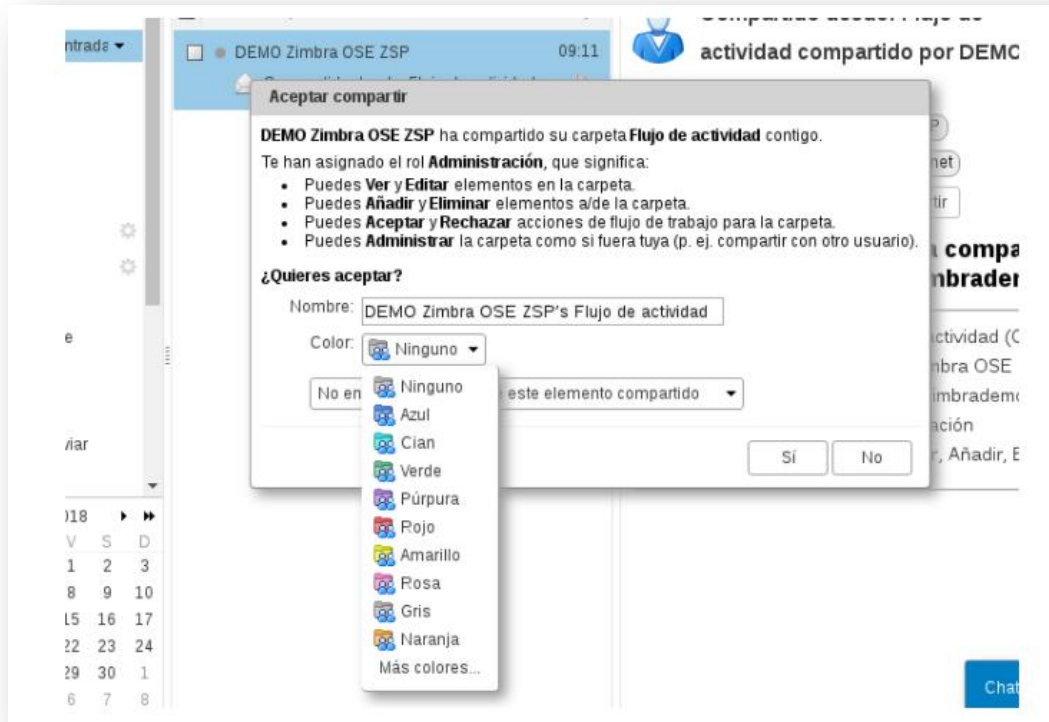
ntrada ▾

DEMO Zimbra OSE ZSP 09:11

actividad compartido por DEMC

Aceptar compartir

DEMO Zimbra OSE ZSP ha compartido su carpeta Flujo de actividad contigo.

Te han asignado el rol Administración, que significa:

- Puedes Ver y Editar elementos en la carpeta.
- Puedes Añadir y Eliminar elementos a/de la carpeta.
- Puedes Aceptar y Rechazar acciones de flujo de trabajo para la carpeta.
- Puedes Administrar la carpeta como si fuera tuya (p. ej. compartir con otro usuario).

¿Quieres aceptar?

Nombre: DEMO Zimbra OSE ZSP's Flujo de actividad

Color: Ninguno ▾

No en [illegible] este elemento compartido ▾

Ninguno
Azul
Cian
Verde
Púrpura
Rojo
Amarillo
Rosa
Gris
Naranja
Más colores...

Sí No

e

viar

)18 ▸ ▸▸
V S D
1 2 3
8 9 10
15 16 17
22 23 24
29 30 1
6 7 8

P
net
tir
compa
nbrader
ctividad (C
nbra OSE
imbrademo
ación
r, Añadir, E

Chat